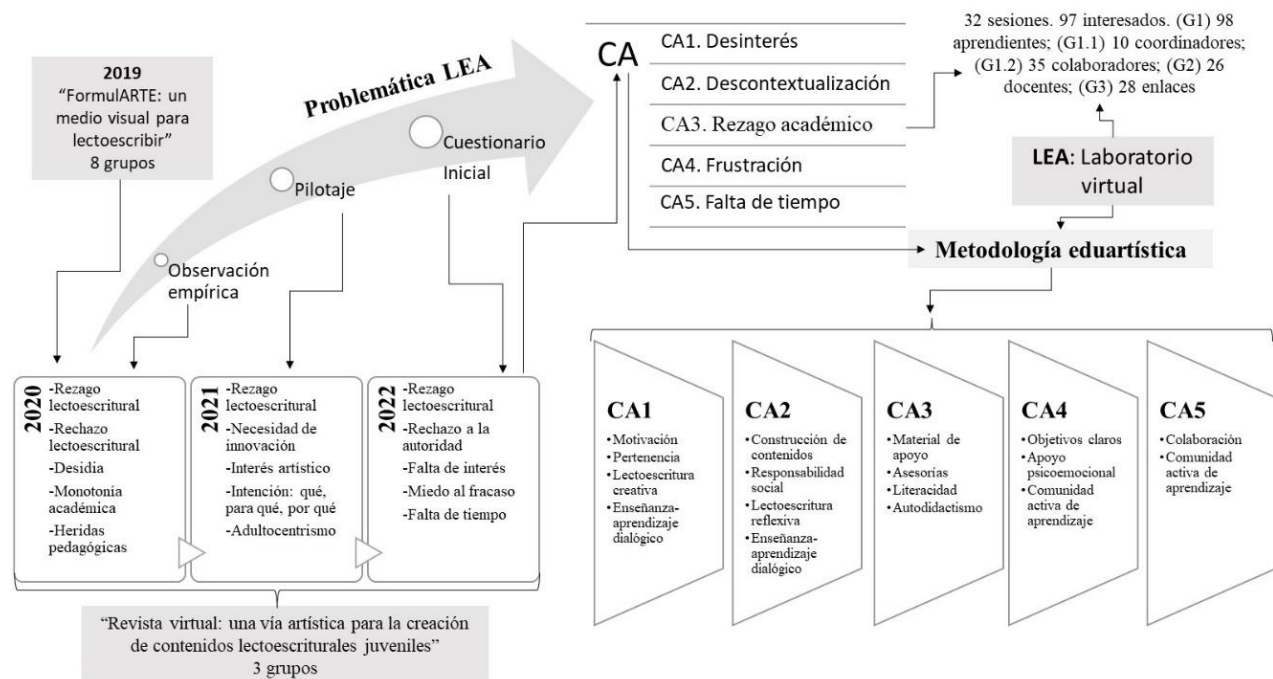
2019
"FormulARTE: un medio visual para lectoescribir"
8 grupos

Problemática LEA

Observación empírica

Pilotaje

Cuestionario Inicial

CA
CA1. Desinterés
CA2. Descontextualización
CA3. Rezago académico
CA4. Frustración
CA5. Falta de tiempo

32 sesiones. 97 interesados. (G1) 98 aprendientes; (G1.1) 10 coordinadores; (G1.2) 35 colaboradores; (G2) 26 docentes; (G3) 28 enlaces

LEA: Laboratorio virtual

Metodología eduartística

2020
-Rezago lectoescritural
-Rechazo lectoescritural
-Desidia
-Monotonía académica
-Heridas pedagógicas

2021
-Rezago lectoescritural
-Necesidad de innovación
-Interés artístico
-Intención: qué, para qué, por qué
-Adultocentrismo

2022
-Rezago lectoescritural
-Rechazo a la autoridad
-Falta de interés
-Miedo al fracaso
-Falta de tiempo

"Revista virtual: una vía artística para la creación de contenidos lectoescriturales juveniles"
3 grupos

CA1
•Motivación
•Pertenencia
•Lectoescritura creativa
•Enseñanza-aprendizaje dialógico

CA2
•Construcción de contenidos
•Responsabilidad social
•Lectoescritura reflexiva
•Enseñanza-aprendizaje dialógico

CA3
•Material de apoyo
•Asesorías
•Literacidad
•Autodidactismo

CA4
•Objetivos claros
•Apoyo psicoemocional
•Comunidad activa de aprendizaje

CA5
•Colaboración
•Comunidad activa de aprendizaje